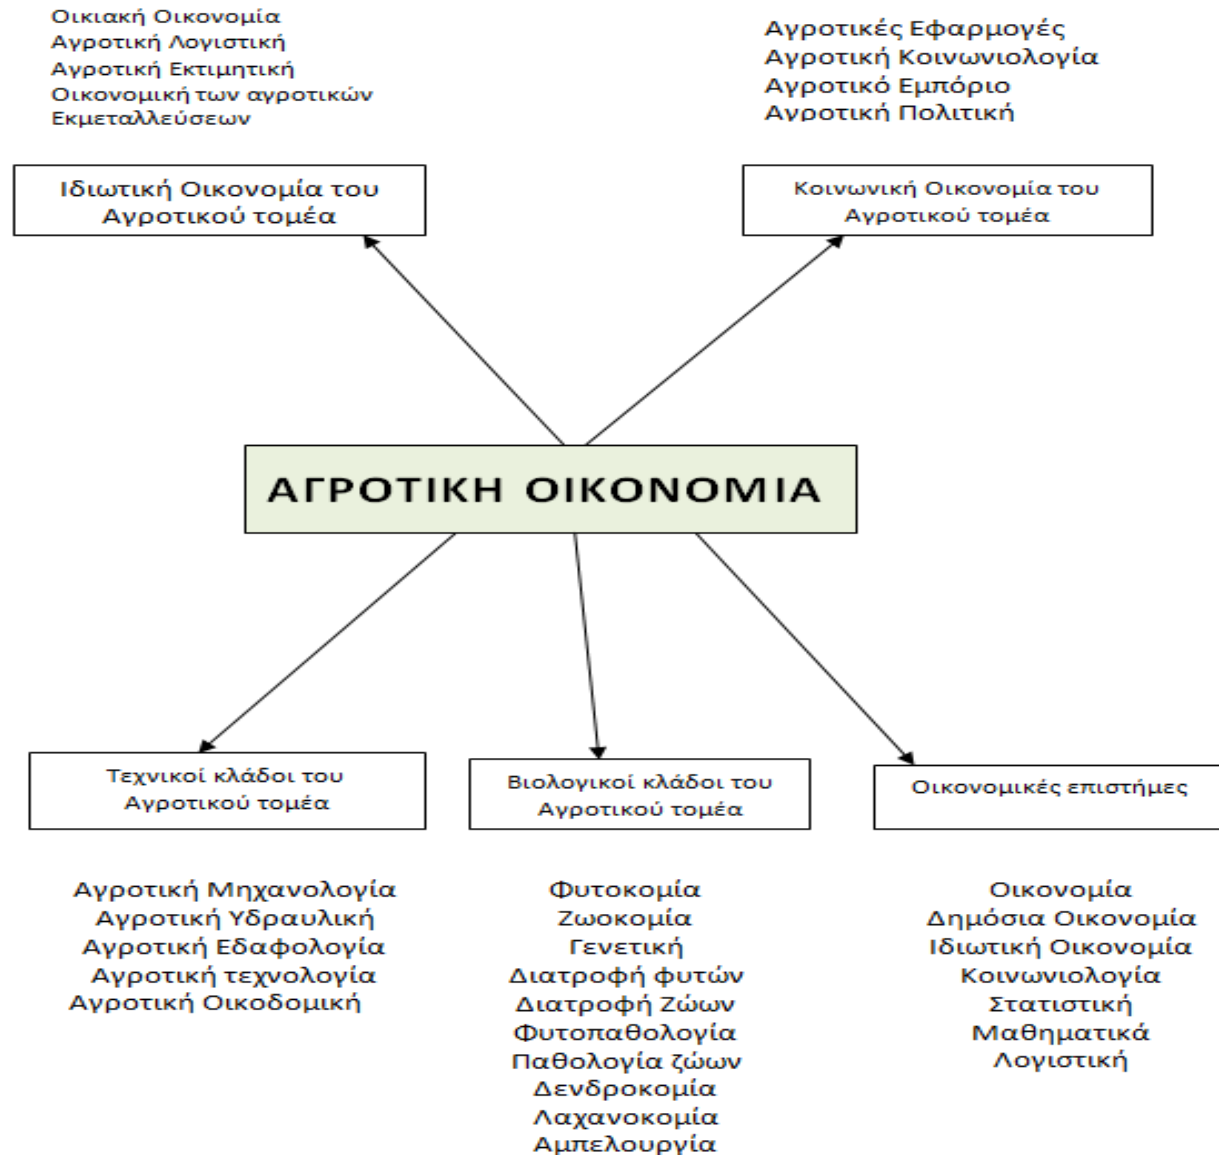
Οικιακή Οικονομία
Αγροτική Λογιστική
Αγροτική Εκτιμητική
Οικονομική των αγροτικών Εκμεταλλεύσεων

Αγροτικές Εφαρμογές
Αγροτική Κοινωνιολογία
Αγροτικό Εμπόριο
Αγροτική Πολιτική

Ιδιωτική Οικονομία του Αγροτικού τομέα

Κοινωνική Οικονομία του Αγροτικού τομέα

ΑΓΡΟΤΙΚΗ ΟΙΚΟΝΟΜΙΑ

Τεχνικοί κλάδοι του Αγροτικού τομέα

Βιολογικοί κλάδοι του Αγροτικού τομέα

Οικονομικές επιστήμες

Αγροτική Μηχανολογία
Αγροτική Υδραυλική
Αγροτική Εδαφολογία
Αγροτική τεχνολογία
Αγροτική Οικοδομική

Φυτοκομία
Ζωοκομία
Γενετική
Διατροφή φυτών
Διατροφή Ζώων
Φυτοπαθολογία
Παθολογία ζώων
Δενδροκομία
Λαχανοκομία
Αμπελουργία

Οικονομία
Δημόσια Οικονομία
Ιδιωτική Οικονομία
Κοινωνιολογία
Στατιστική
Μαθηματικά
Λογιστική